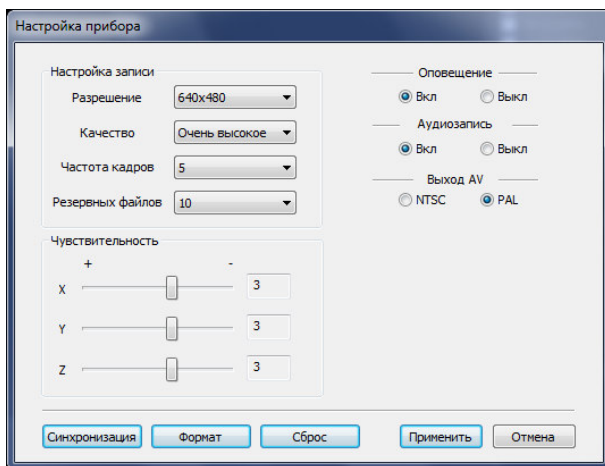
Настройка прибора

Настройка записи

Разрешение 640x480

Качество Очень высокое

Частота кадров 5

Резервных файлов 10

Чувствительность

+ -

X 3

Y 3

Z 3

Оповещение

Вкл Выкл

Аудиозапись

Вкл Выкл

Выход AV

NTSC PAL

Синхронизация Формат Сброс Применить Отмена